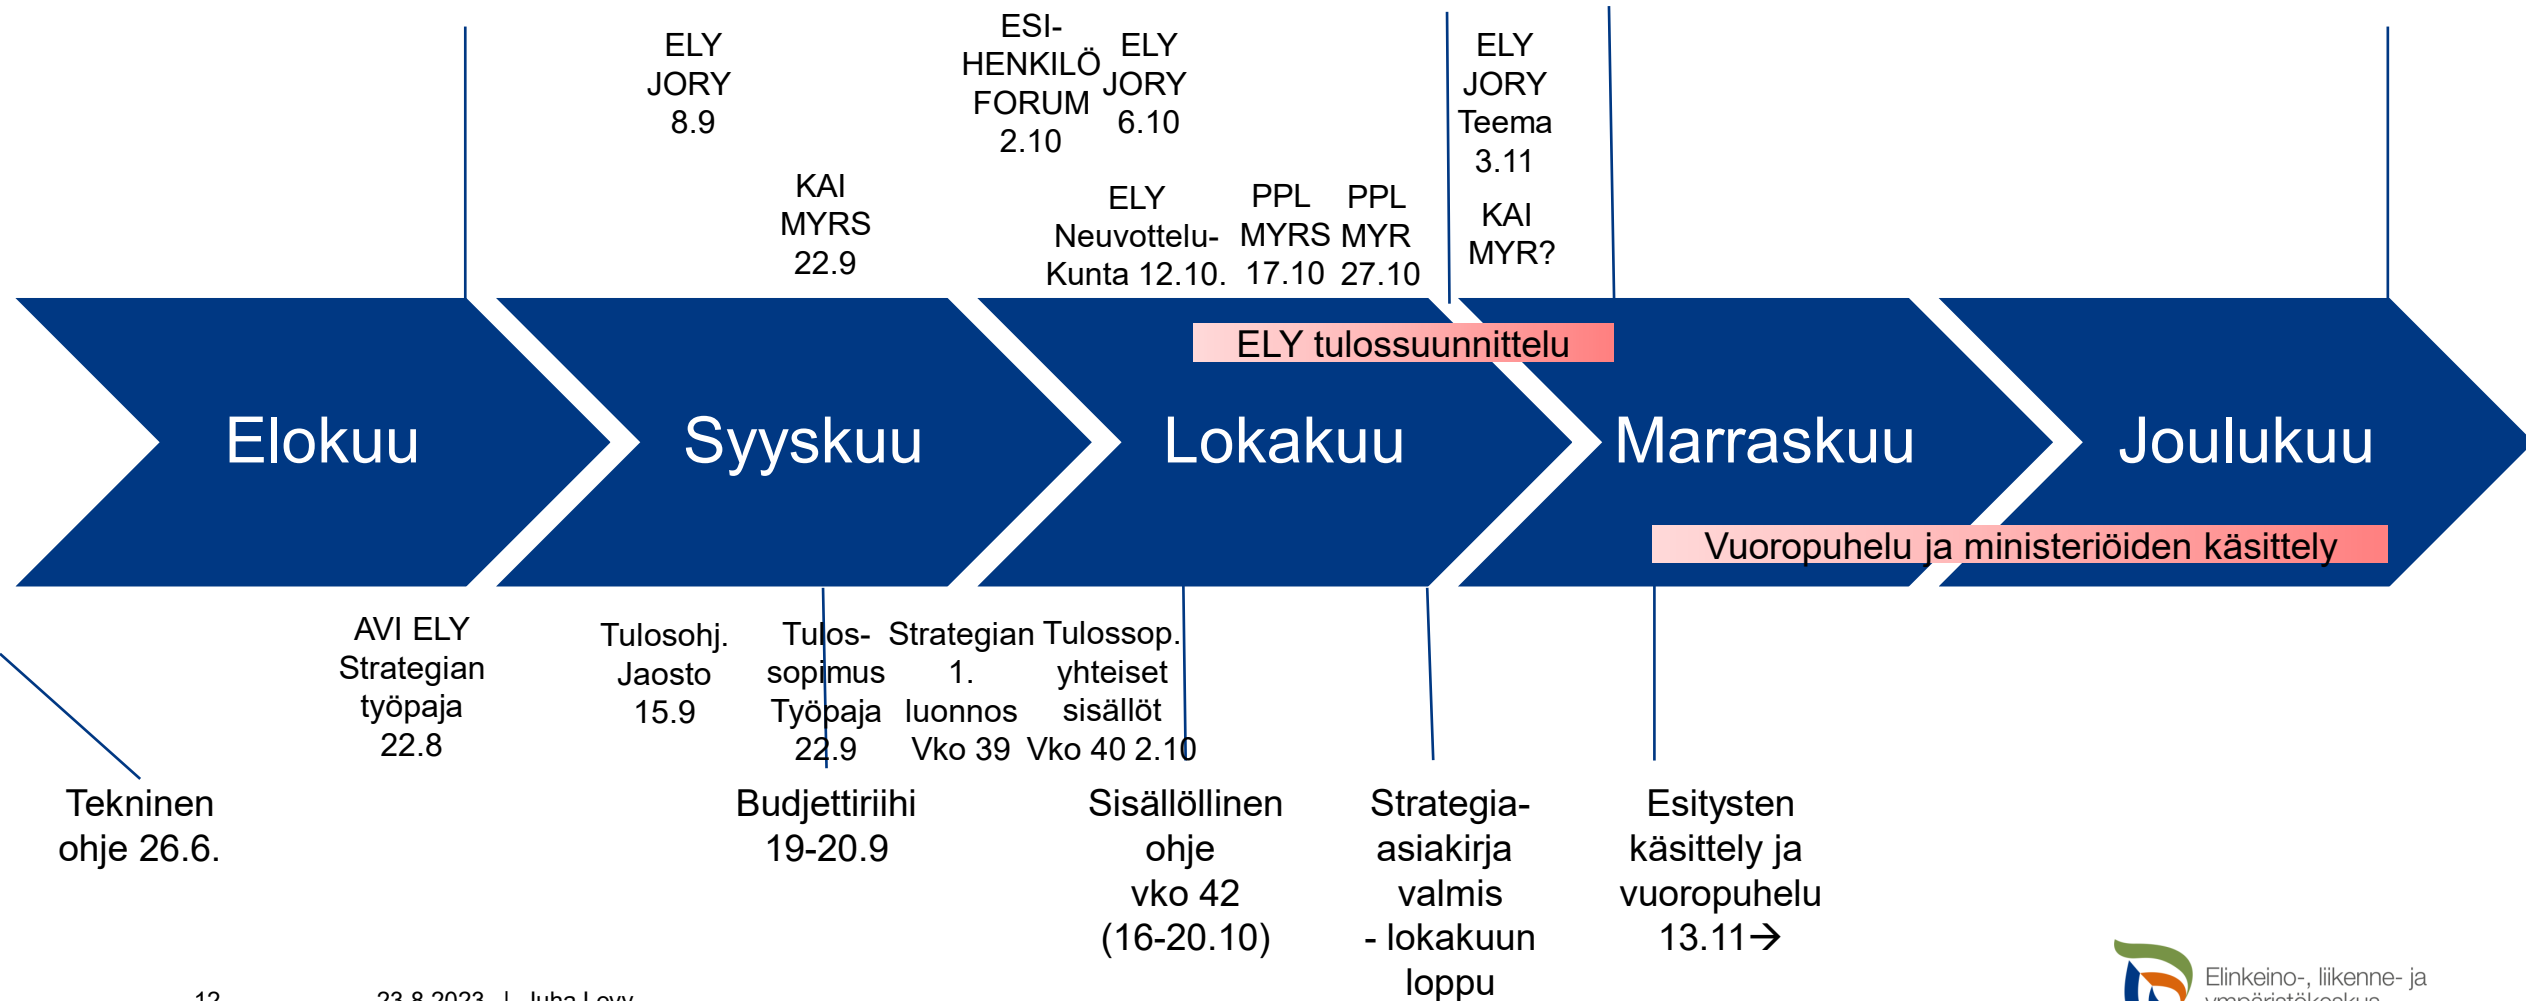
ELY JORY 8.9

ESI-HENKILÖ FORUM 2.10

ELY JORY 6.10

ELY JORY Teema 3.11

KAI MYRS 22.9

ELY Neuvottelu-Kunta 12.10.

PPL MYRS 17.10

PPL MYR 27.10

KAI MYR?

ELY tulossuunnittelu

Elokuu

Syyskuu

Lokakuu

Marraskuu

Joulukuu

Vuoropuhelu ja ministeriöiden käsittely

AVI ELY Strategian työpaja 22.8

Tulosohj. Jaosto 15.9

Tulos-sopimus Työpaja 22.9

Strategian 1. luonnos Vko 39

Tulossop. yhteiset sisällöt Vko 40 2.10

Tekninen ohje 26.6.

Budjettiriihi 19-20.9

Sisällöllinen ohje vko 42 (16-20.10)

Strategia-asiakirja valmis - lokakuun loppu

Esitysten käsittely ja vuoropuhelu 13.11→

12 23.8.2023 | Juha Levy

Elinkeino-, liikenne- ja ympäristökeskus